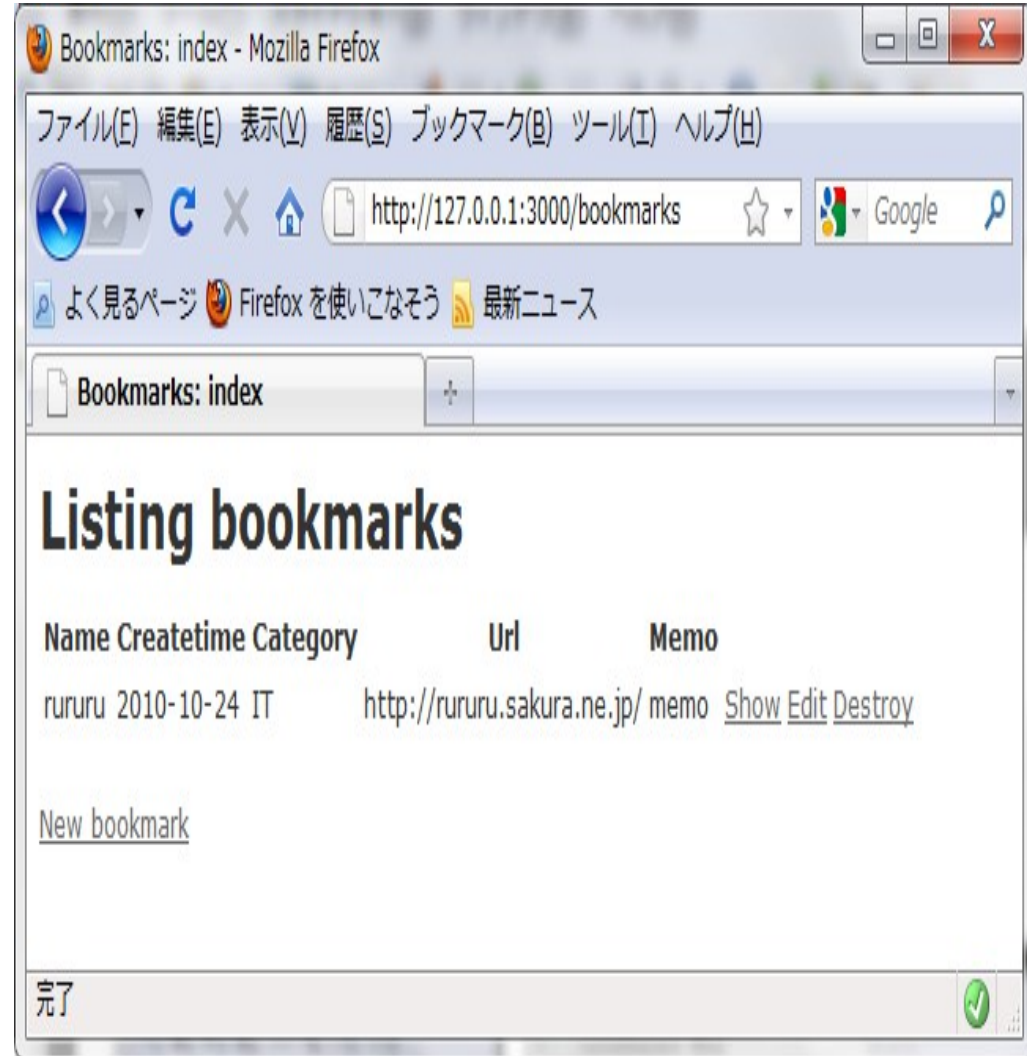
Bookmarks: index - Mozilla Firefox

ファイル(F) 編集(E) 表示(V) 履歴(S) ブックマーク(B) ツール(T) ヘルプ(H)

http://127.0.0.1:3000/bookmarks

Google

よく見るページ Firefox を使いこなそう 最新ニュース

Bookmarks: index

# Listing bookmarks

| Name | Createtime | Category | Url | Memo | | | |
|---|---|---|---|---|---|---|---|
| rururu | 2010-10-24 | IT | http://rururu.sakura.ne.jp/ | memo | Show | Edit | Destroy |

New bookmark

完了